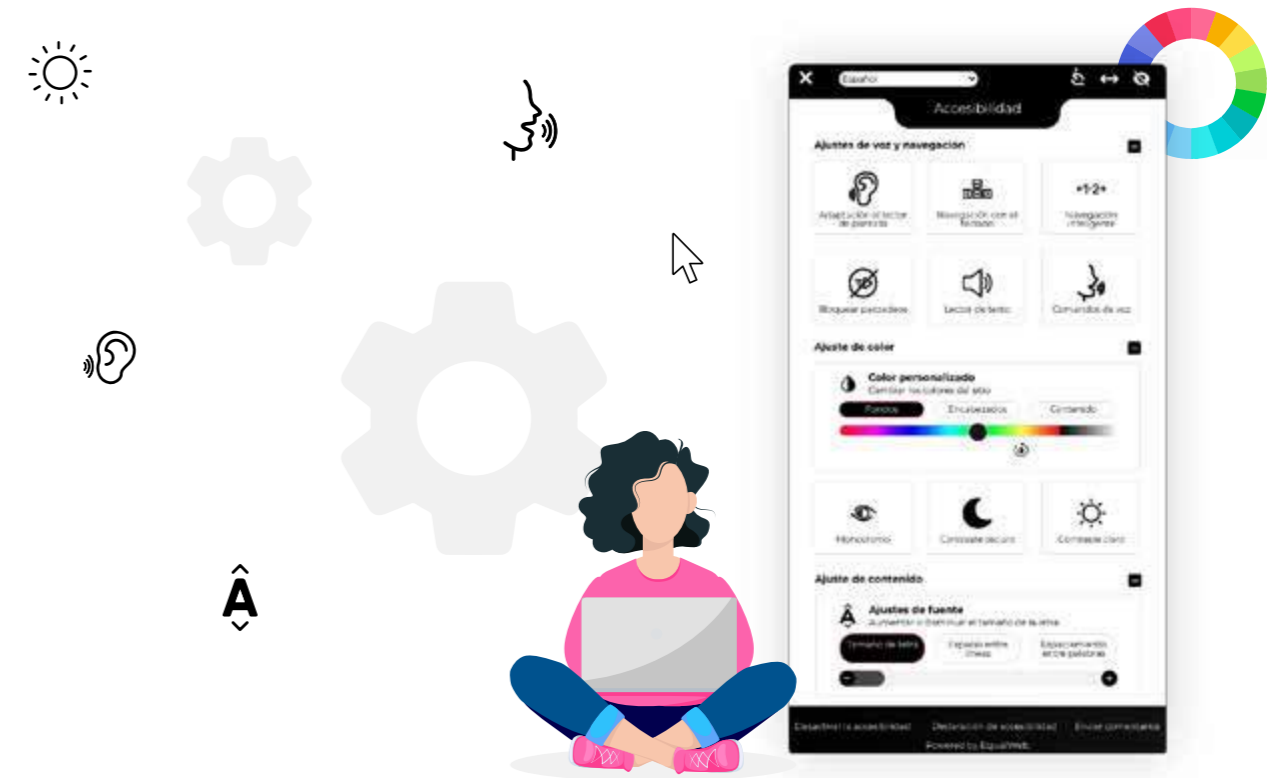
A

Español

Accesibilidad

Ajustes de voz y navegación

Adaptación al lector de pantalla

Navegación con el teclado

•1•2•

Navegación inteligente

Bloquear parpadeos

Lector de texto

Comandos de voz

Ajuste de color

Color personalizado

Cambiar los colores del sitio

Fondos

Encabezados

Contenido

Monocromo

Contraste oscuro

Contraste claro

Ajuste de contenido

Ajustes de fuente

Aumentar o disminuir el tamaño de la letra

Tamaño de letra

Espacio entre líneas

Espaciamiento entre palabras

Desactivar la accesibilidad

Declaración de accesibilidad

Enviar comentarios

Powered by EqualWeb